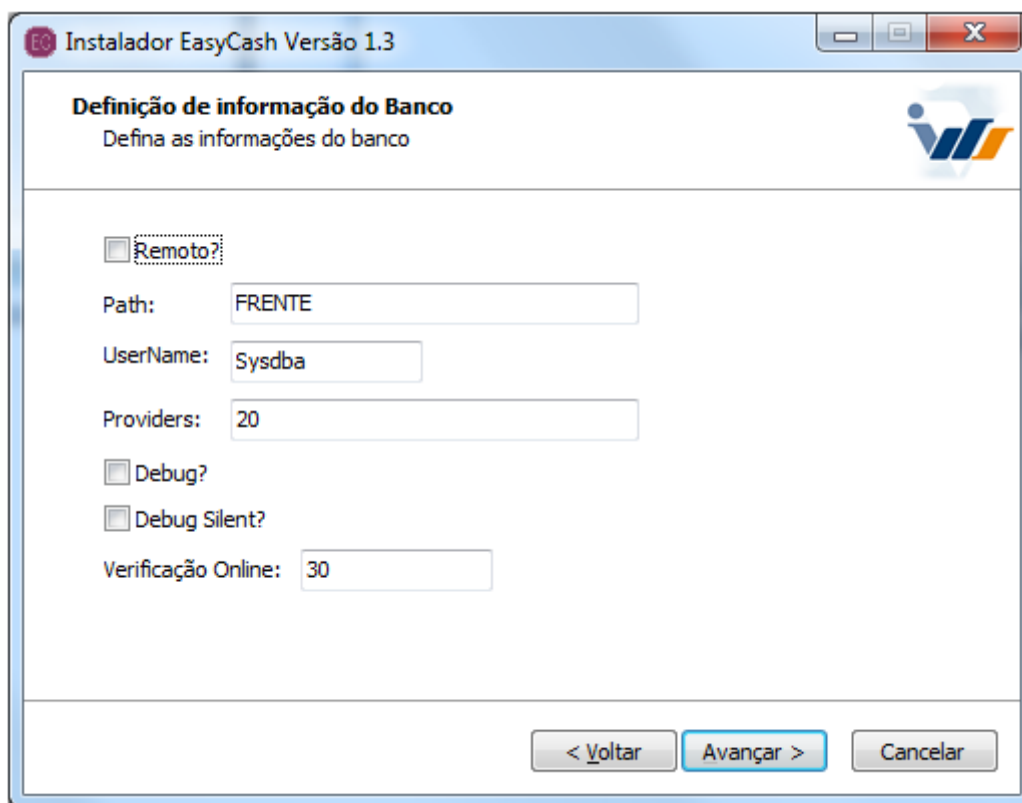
EC Instalador EasyCash Versão 1.3

Definição de informação do Banco
Defina as informações do banco

Remoto?

Path: FRENTE

UserName: Sysdba

Providers: 20

Debug?

Debug Silent?

Verificação Online: 30

< Voltar

Avançar >

Cancelar